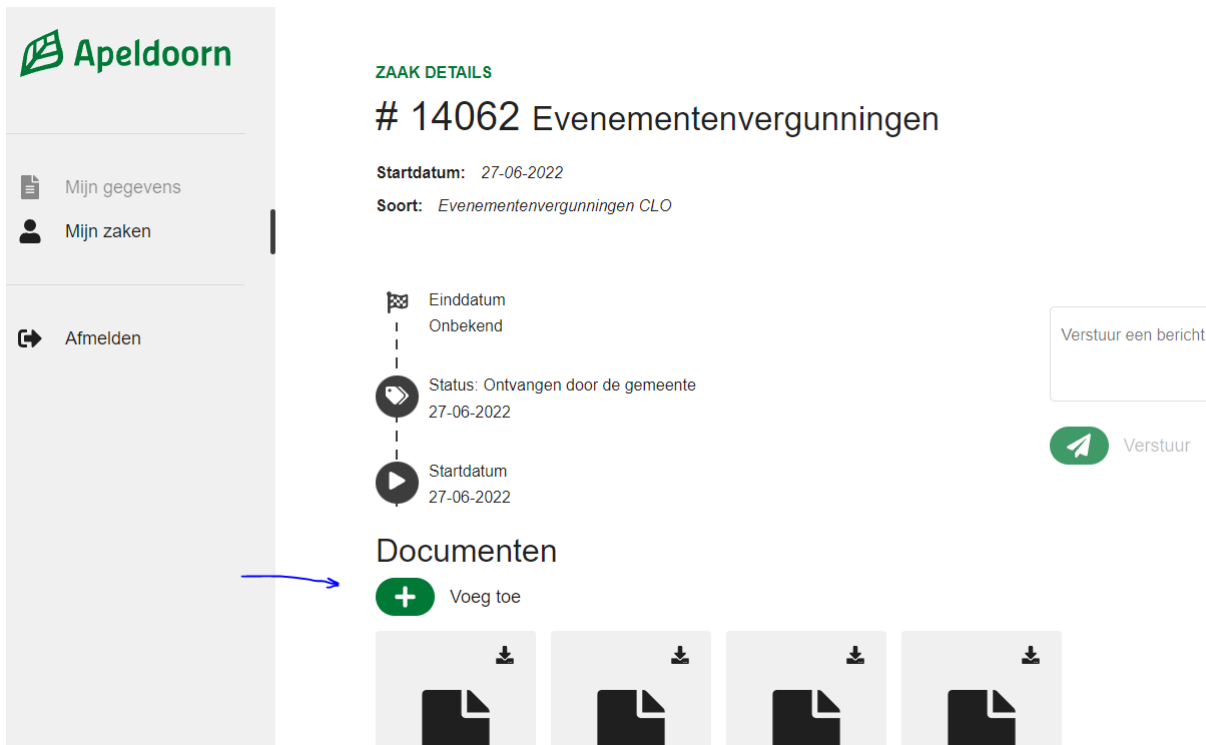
Apeldoorn

Mijn gegevens
Mijn zaken

Afmelden

ZAAK DETAILS
# 14062 Evenementenvergunningen

Startdatum: 27-06-2022
Soort: Evenementenvergunningen CLO

Einddatum
Onbekend

Status: Ontvangen door de gemeente
27-06-2022

Startdatum
27-06-2022

Verstuur een bericht

Verstuur

Documenten
Voeg toe